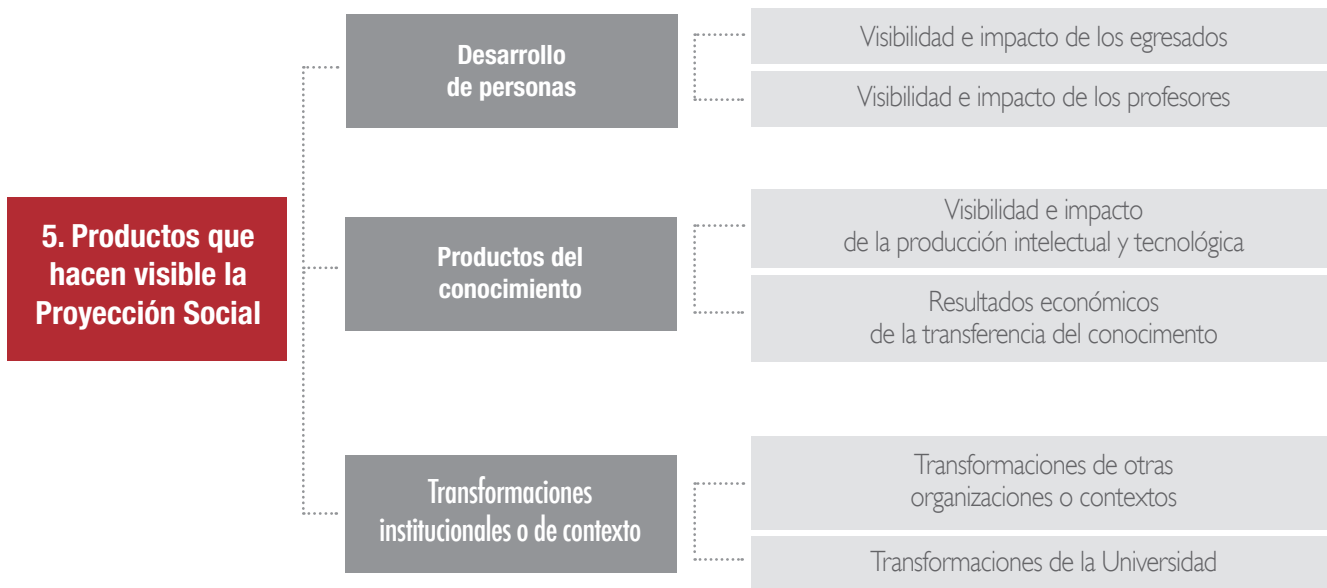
5. Productos que hacen visible la Proyección Social

Desarrollo de personas

Visibilidad e impacto de los egresados

Visibilidad e impacto de los profesores

Productos del conocimiento

Visibilidad e impacto de la producción intelectual y tecnológica

Resultados económicos de la transferencia del conocimento

Transformaciones institucionales o de contexto

Transformaciones de otras organizaciones o contextos

Transformaciones de la Universidad